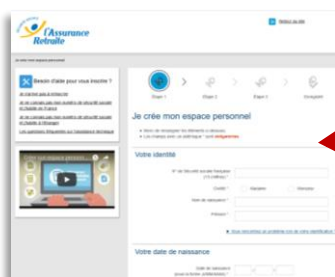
l'Assurance Retraite

Retour au site

Je crée mon espace personnel

Besoin d'aide pour vous inscrire ?

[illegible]

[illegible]

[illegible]

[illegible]

Etape 1

Etape 2

Etape 3

Enregistré

Je crée mon espace personnel

Merci de renseigner les éléments ci-dessous.

Les champs avec un astérisque * sont obligatoires.

Votre identité

N° de Sécurité sociale française (13 chiffres) *

Civilité *

Madame

Monsieur

Nom de naissance *

Prénom *

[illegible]

Votre date de naissance

Date de naissance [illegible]